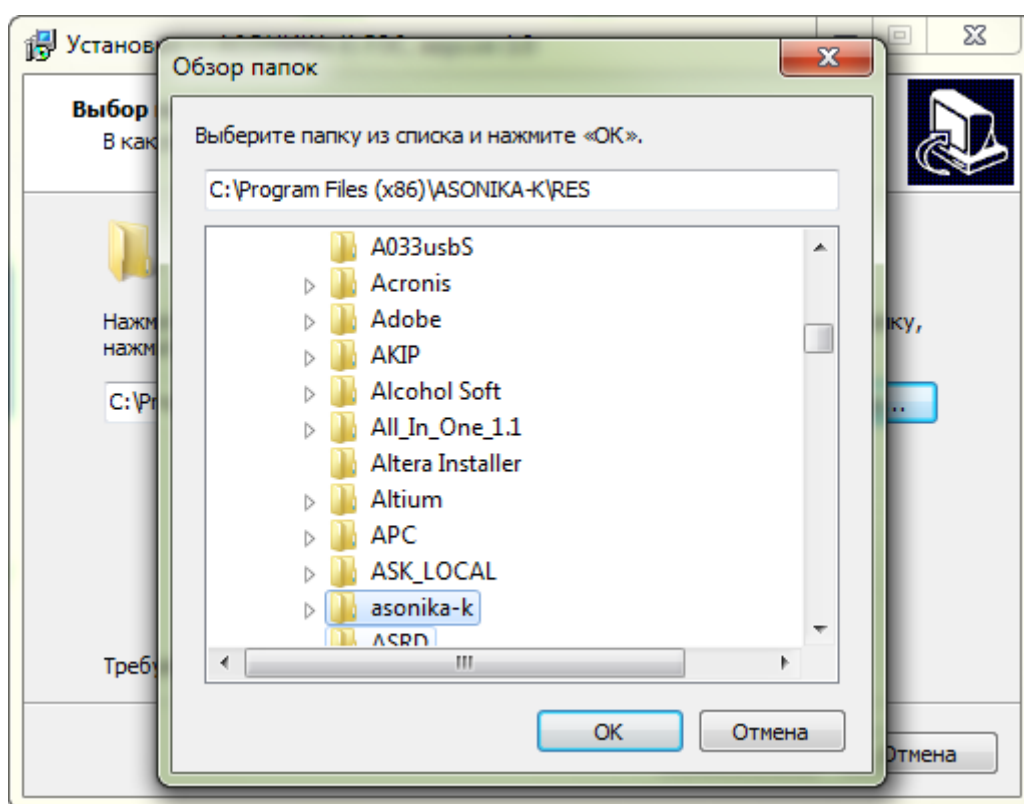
Установ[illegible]

Выбор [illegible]
В как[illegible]

Нажм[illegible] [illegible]пку,
нажм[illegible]

C:\Pr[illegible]

Требу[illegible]

Отмена

Обзор папок

Выберите папку из списка и нажмите «ОК».

C:\Program Files (x86)\ASONIKA-K\RES

A033usbS
Acronis
Adobe
AKIP
Alcohol Soft
All_In_One_1.1
Altera Installer
Altium
APC
ASK_LOCAL
asonika-k
ASRD

OK
Отмена